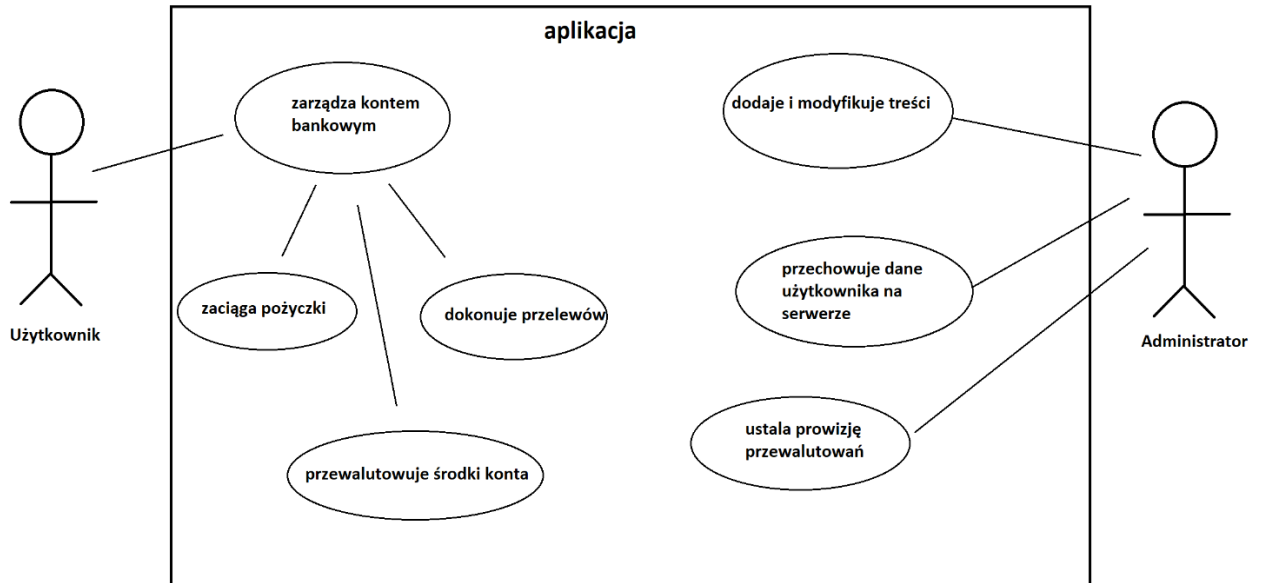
aplikacja

Użytkownik

zarządza kontem bankowym

zaciąga pożyczki

dokonuje przelewów

przewalutowuje środki konta

dodaje i modyfikuje treści

przechowuje dane użytkownika na serwerze

ustala prowizję przewalutowań

Administrator